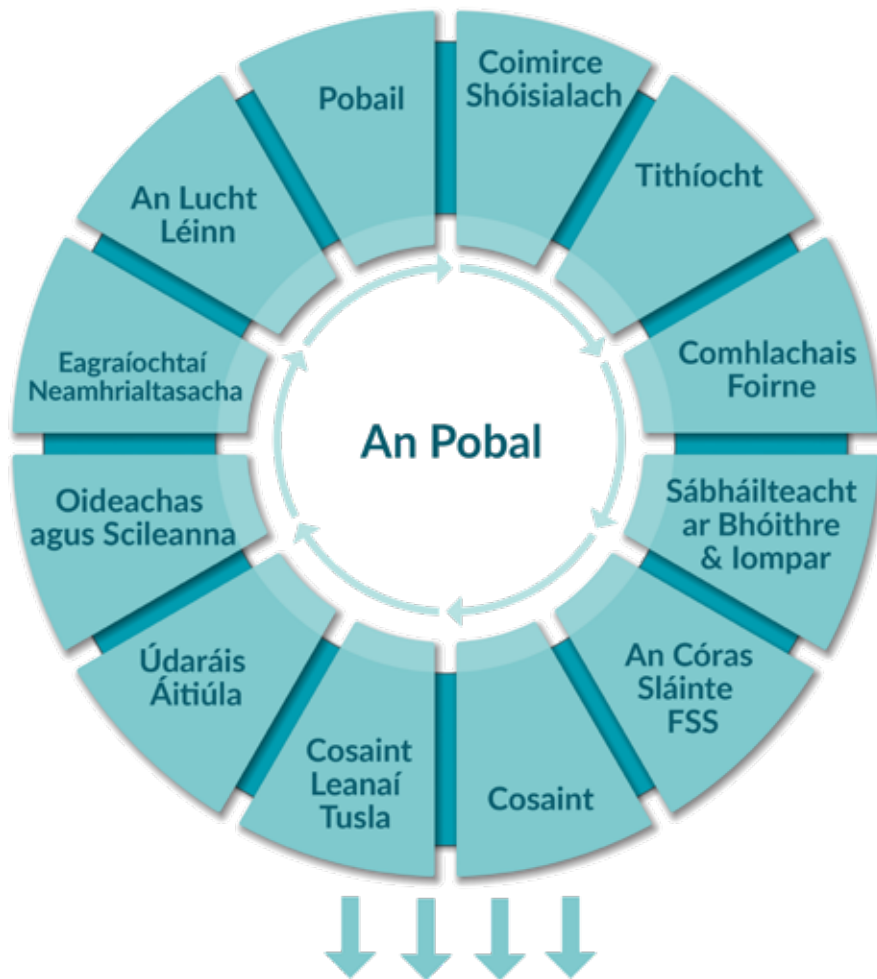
Pobail

Coimirce Shóisialach

Tithíocht

Comhlachais Foirne

Sábháilteacht ar Bhóithre & Iompar

An Córas Sláinte FSS

Cosaint

Cosaint Leanaí Tusla

Údaráis Áitiúla

Oideachas agus Scileanna

Eagraíochtaí Neamhrialtasacha

An Lucht Léinn

An Pobal